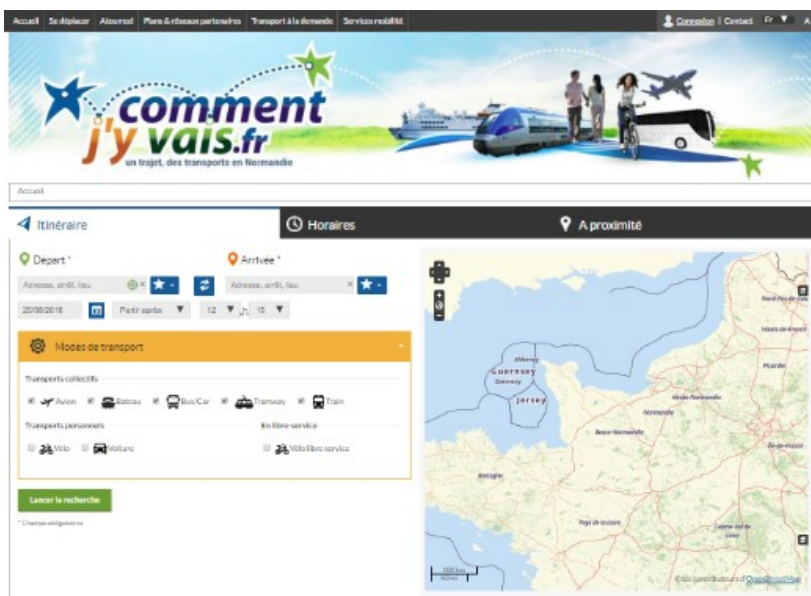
Accueil Se déplacer Atoumod Plans & réseaux partenaires Transport à la demande Services mobilité

Connexion | Contact Fr A

comment j'y vais.fr
un trajet, des transports en Normandie

Accueil

Itinéraire

Horaires

A proximité

Départ *

Arrivée *

Adresse, arrêt, lieu

Adresse, arrêt, lieu

20/08/2018

Partir après

12 h 15

Modes de transport

Transports collectifs

Avion Bateau Bus/Car Tramway Train

Transports personnels

En libre-service

Vélo Voiture

Vélo libre service

Lancer la recherche

* Champs obligatoires

Alderney
Guernsey
Guernsey
Jersey
Haute-Normandie
Normandie
Basse-Normandie
Picardie
Île-de-France
Bretagne
Pays de la Loire
Centre-Val de Loire
Nord-Pas-de-Calais
Hauts-de-France

100 km
50 mi

© les contributeurs d'OpenStreetMap